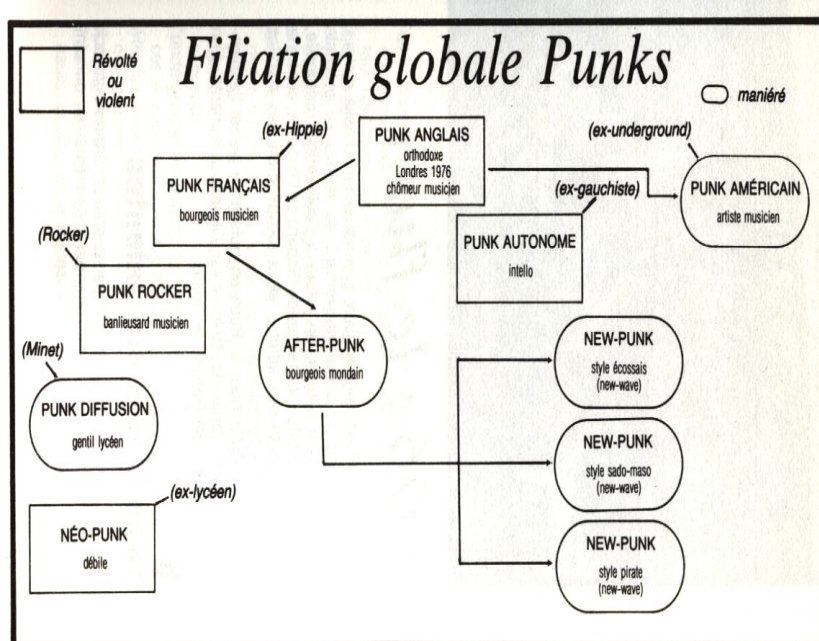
Révolté ou violent

Filiation globale Punks

maniéré

(ex-Hippie)

PUNK ANGLAIS
orthodoxe
Londres 1976
chômeur musicien

(ex-underground)

PUNK FRANÇAIS
bourgeois musicien

(ex-gauchiste)

PUNK AMÉRICAIN
artiste musicien

PUNK AUTONOME
intello

(Rocker)

PUNK ROCKER
banlieusard musicien

AFTER-PUNK
bourgeois mondain

(Minet)

PUNK DIFFUSION
gentil lycéen

NEW-PUNK
style écossais
(new-wave)

NEW-PUNK
style sado-maso
(new-wave)

(ex-lycéen)

NÉO-PUNK
débile

NEW-PUNK
style pirate
(new-wave)